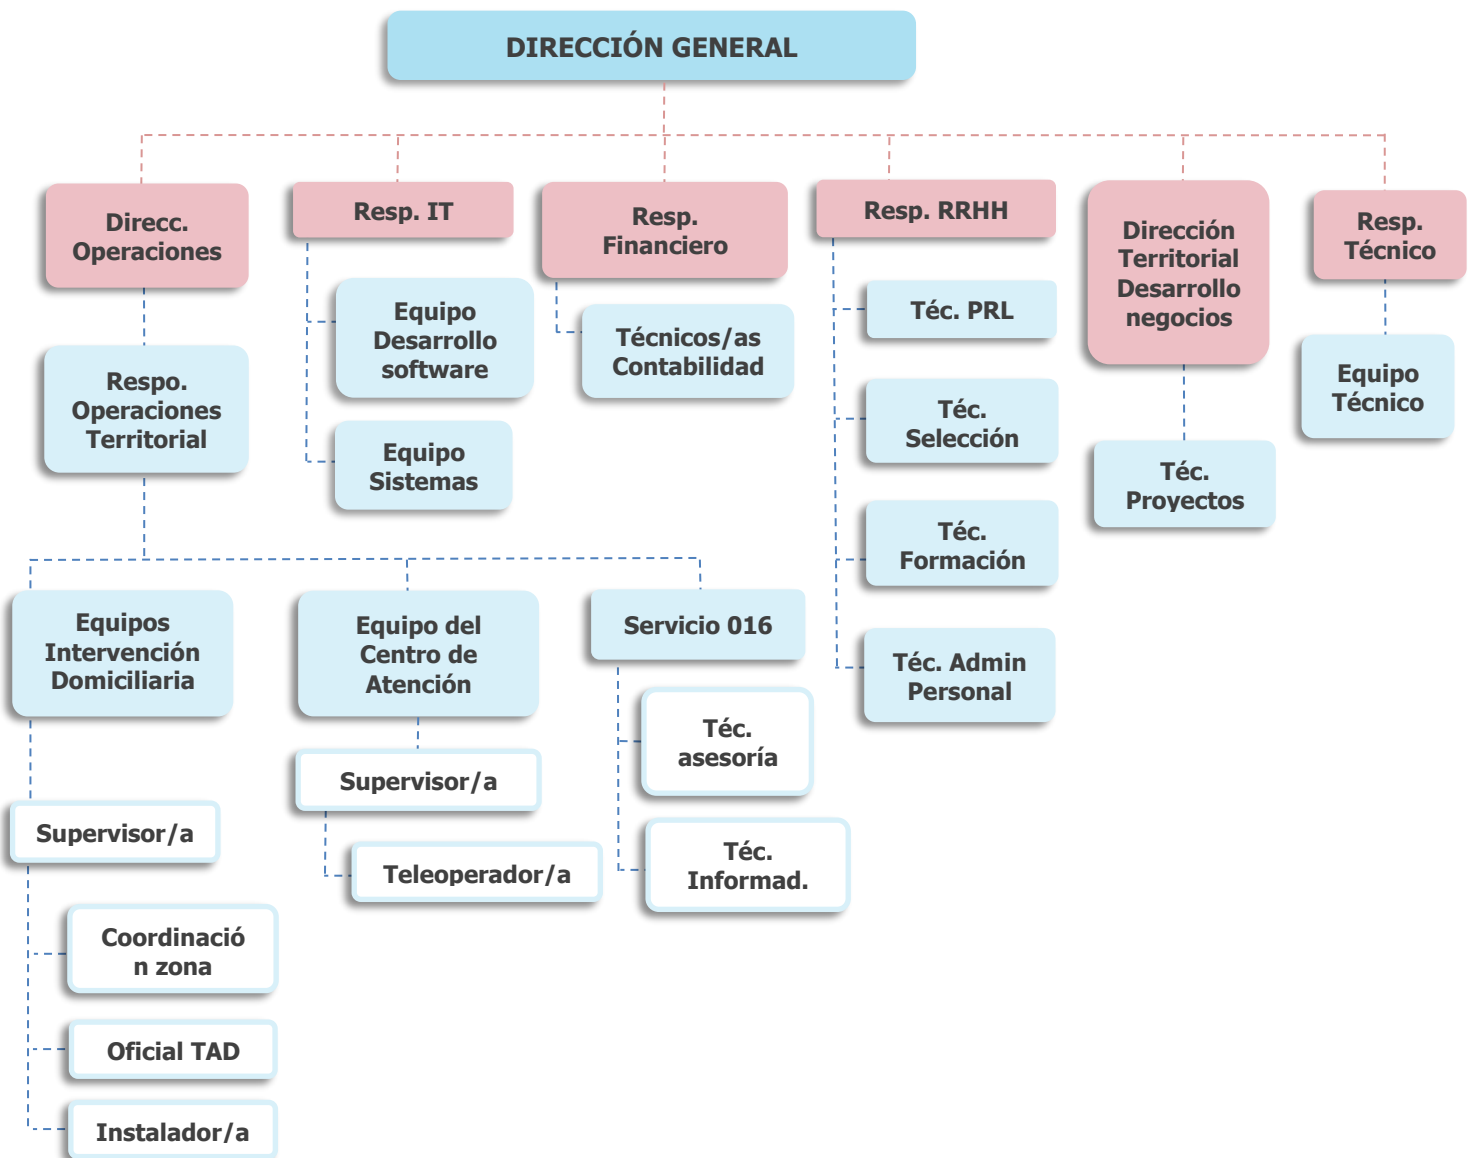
DIRECCIÓN GENERAL

Direcc. Operaciones

Respo. Operaciones Territorial

Equipos Intervención Domiciliaria

Supervisor/a

Coordinació n zona

Oficial TAD

Instalador/a

Equipo del Centro de Atención

Supervisor/a

Teleoperador/a

Servicio 016

Téc. asesoría

Téc. Informad.

Resp. IT

Equipo Desarrollo software

Equipo Sistemas

Resp. Financiero

Técnicos/as Contabilidad

Resp. RRHH

Téc. PRL

Téc. Selección

Téc. Formación

Téc. Admin Personal

Dirección Territorial Desarrollo negocios

Téc. Proyectos

Resp. Técnico

Equipo Técnico